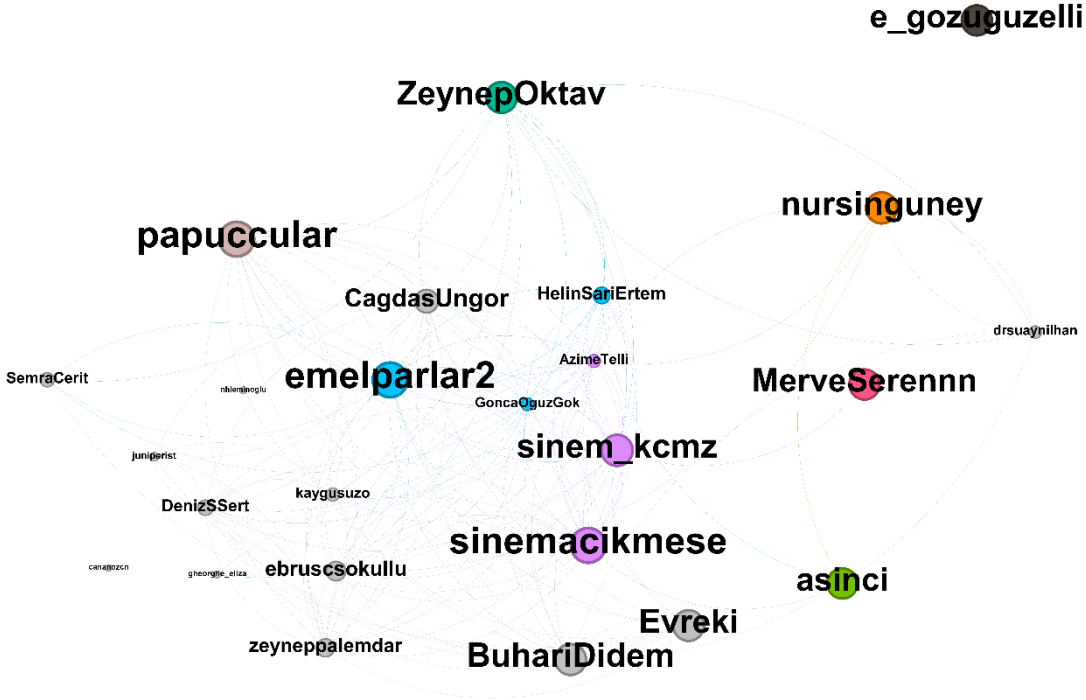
e_gozuguzelli

ZeynepOktav

nursinguney

papuccular

CagdasUngor

HelinSariErtem

drsuaynilhan

AzimeTelli

SemraCerit

nhleminoglu

emelparlar2

MerveSerennn

GoncaOguzGok

sinem_kcmz

juniperist

kaygusuzo

DenizSSert

sinemacikmese

asinci

cananozcn

gheorghe_eliza

ebruscsokullu

Evreki

zeyneppalemdar

BuhariDidem